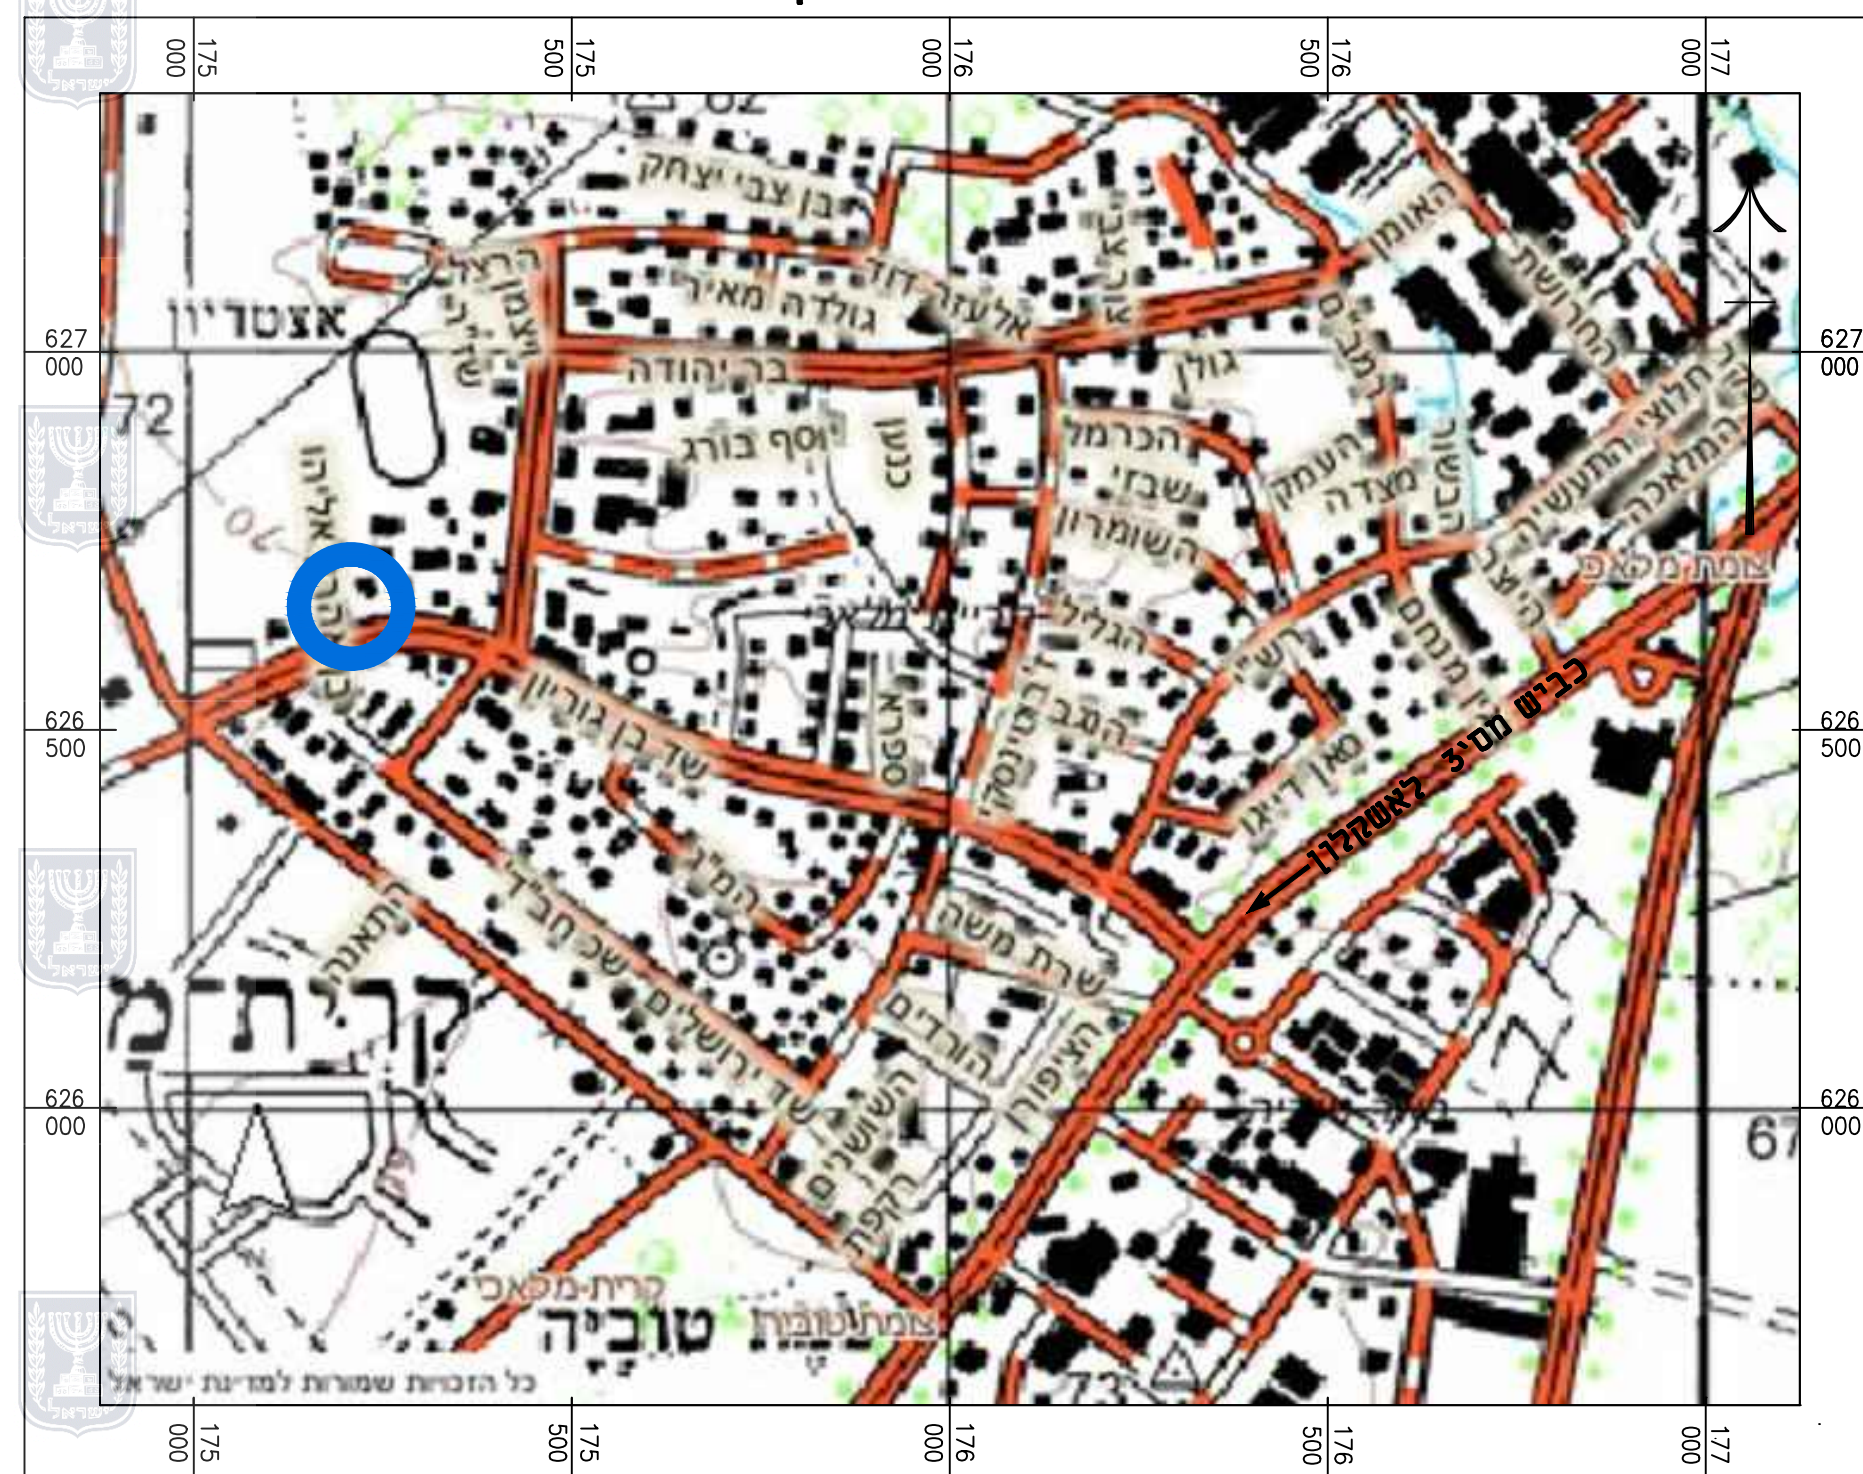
175 000
175 500
176 000
176 500
177 000

627 000
626 500
626 000

627 000
626 500
626 000

אצטדיון
72
בן צבי יצחק
הרצל
גולדה מאיר
אלעזר דוד
בר יהודה
יוסף בורג
כנען
הכרמל
שבזי
השומרון
העמק
מצדה
גולן
האומן
החרושת
חלוצי התעשיה
המלאכה
צומת מלאכי
קריית מלאכי
הגליל
הנגב
ש' בן גוריון
סאן דייגו
כביש מס' 3 לאשקלון
המ"ג
שכ' חב"ד
ירושלים
שרת משה
הורדים
הציפורן
השושנים
הרקפת
קרית מ
קרית מלאכי
טוביה
צומת טוביה
67
כל הזכויות שמורות למדינת ישראל

175 000
175 500
176 000
176 500
177 000